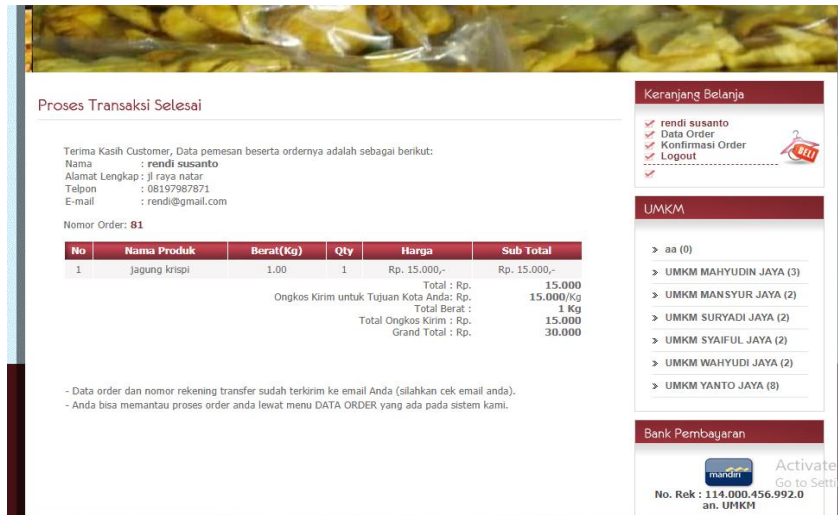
Proses Transaksi Selesai

Terima Kasih Customer, Data pemesan beserta ordernya adalah sebagai berikut:
Nama : rendi susanto
Alamat Lengkap : jl raya natar
Telpon : 08197987871
E-mail : rendi@gmail.com

Nomor Order: 81

| No | Nama Produk | Berat(Kg) | Qty | Harga | Sub Total |
|---|---|---|---|---|---|
| 1 | jagung krispi | 1.00 | 1 | Rp. 15.000,- | Rp. 15.000,- |

Total : Rp. 15.000
Ongkos Kirim untuk Tujuan Kota Anda: Rp. 15.000/Kg
Total Berat : 1 Kg
Total Ongkos Kirim : Rp. 15.000
Grand Total : Rp. 30.000

- Data order dan nomor rekening transfer sudah terkirim ke email Anda (silahkan cek email anda).
- Anda bisa memantau proses order anda lewat menu DATA ORDER yang ada pada sistem kami.

Keranjang Belanja
rendi susanto
Data Order
Konfirmasi Order
Logout
BELI

UMKM
aa (0)
UMKM MAHYUDIN JAYA (3)
UMKM MANSYUR JAYA (2)
UMKM SURYADI JAYA (2)
UMKM SYAIFUL JAYA (2)
UMKM WAHYUDI JAYA (2)
UMKM YANTO JAYA (8)

Bank Pembayaran
mandiri
No. Rek : 114.000.456.992.0
an. UMKM

Activate
Go to Setti